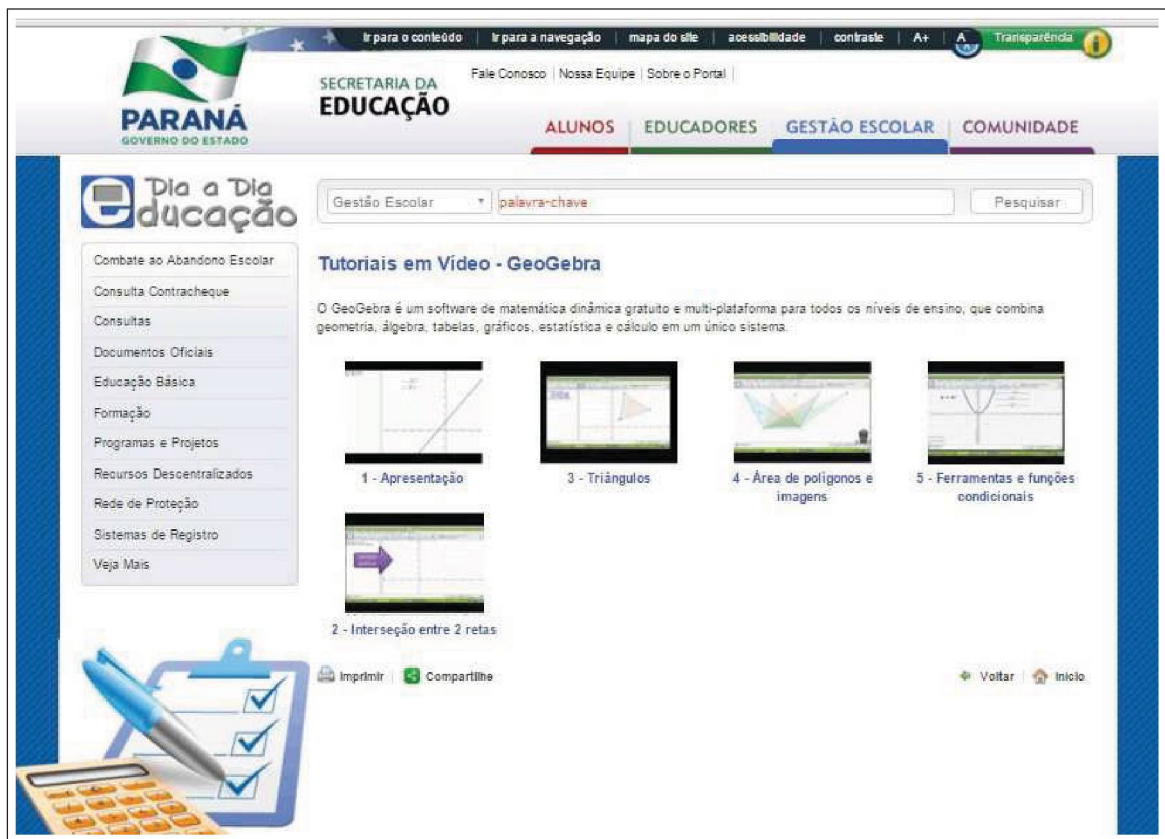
Ir para o conteúdo | Ir para a navegação | mapa do site | acessibilidade | contraste | A+ | Transparência

PARANÁ
GOVERNO DO ESTADO

SECRETARIA DA
EDUCAÇÃO

Fale Conosco | Nossa Equipe | Sobre o Portal |

ALUNOS | EDUCADORES | GESTÃO ESCOLAR | COMUNIDADE

Dia a Dia Educação

Gestão Escolar | palavra-chave | Pesquisar

Combate ao Abandono Escolar
Consulta Contracheque
Consultas
Documentos Oficiais
Educação Básica
Formação
Programas e Projetos
Recursos Descentralizados
Rede de Proteção
Sistemas de Registro
Veja Mais

Tutoriais em Vídeo - GeoGebra

O GeoGebra é um software de matemática dinâmica gratuito e multi-plataforma para todos os níveis de ensino, que combina geometria, álgebra, tabelas, gráficos, estatística e cálculo em um único sistema.

1 - Apresentação

3 - Triângulos

4 - Área de polígonos e imagens

5 - Ferramentas e funções condicionais

2 - Interseção entre 2 retas

Imprimir | Compartilhe

Voltar | Início